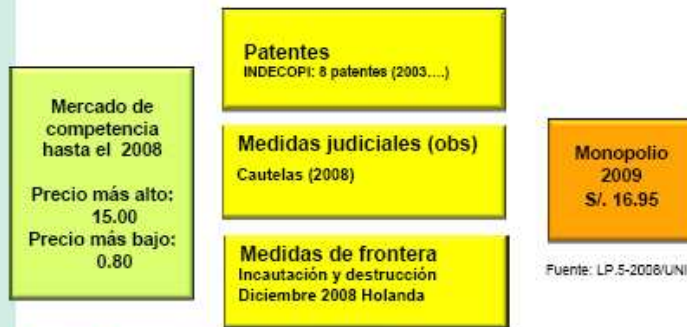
Mercado de competencia hasta el 2008

Precio más alto: 15.00
Precio más bajo: 0.80

Patentes
INDECOPI: 8 patentes (2003….)

Medidas judiciales (obs)
Cautelas (2008)

Medidas de frontera
Incautación y destrucción
Diciembre 2008 Holanda

Monopolio
2009
S/. 16.95

Fuente: LP.5-2006/UNI